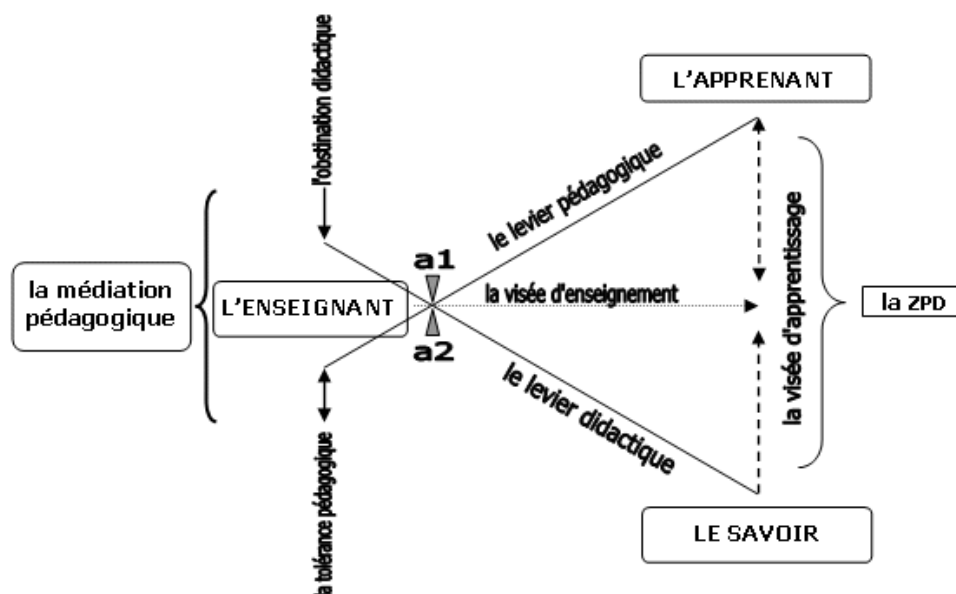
l'obstination didactique

L'APPRENANT

le levier pédagogique

la médiation pédagogique

L'ENSEIGNANT

a1

a2

la visée d'enseignement

la visée d'apprentissage

la ZPD

le levier didactique

la tolérance pédagogique

LE SAVOIR